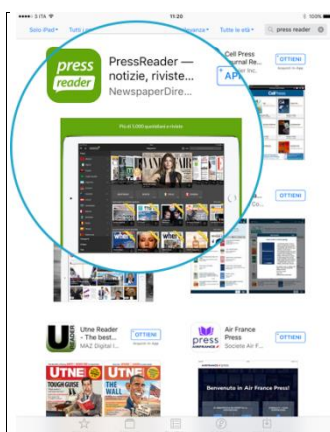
••••• 3 ITA
11:20
100%
Solo iPad
Tutti
Rilevanza
Tutte le età
press reader
press reader
PressReader — notizie, riviste...
NewspaperDire...
APRI
Cell Press Journal Re...
OTTIENI
Acquisti in-App
Più di 5.000 quotidiani e riviste
OTTIENI
OTTIENI
Utne Reader - The best...
MA2 Digital Inc
OTTIENI
Acquisti in-App
Air France Press
Societe Air F...
OTTIENI
UTNE
TOUGH GUISE
UTNE
THE WALL
Benvenuto in Air France Press!